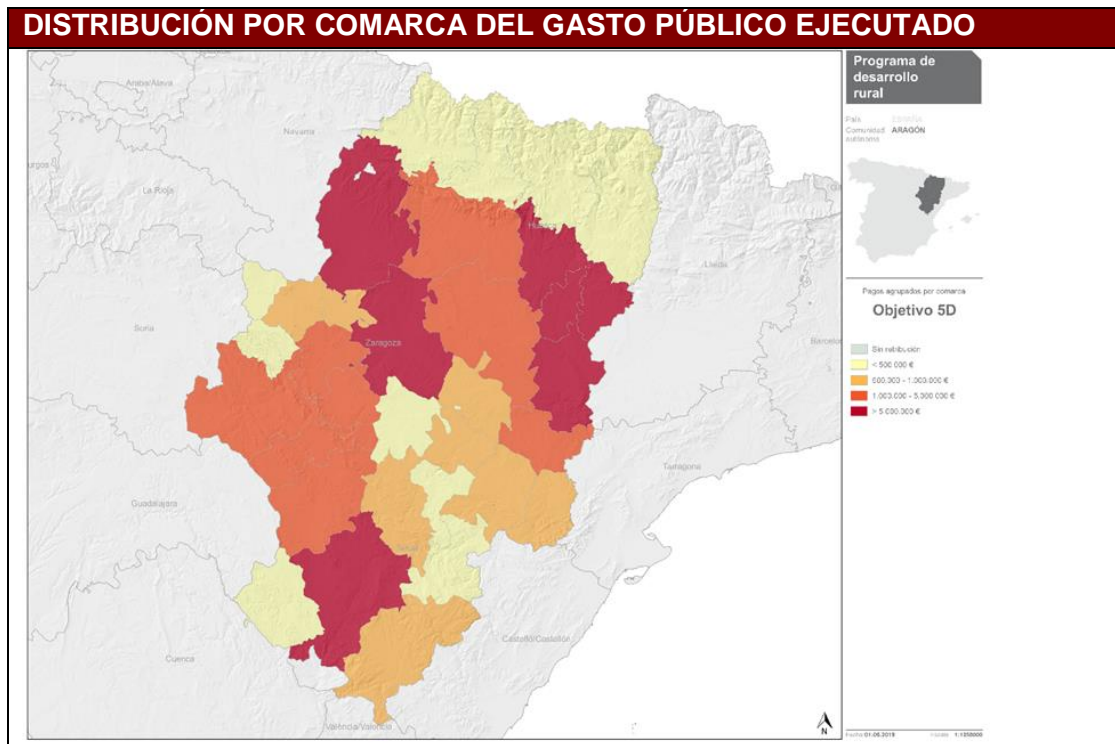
DISTRIBUCIÓN POR COMARCA DEL GASTO PÚBLICO EJECUTADO

Araba/Álava
Navarra
Burgos
La Rioja
Huesca
Lleida
Soria
Zaragoza
Barcelona
Tarragona
Guadalajara
Teruel
Cuenca
Castelló/Castellón
València/Valencia
N

Programa de desarrollo rural

País ESPAÑA
Comunidad autónoma ARAGÓN

Pagos agrupados por comarca
Objetivo 5D

Sin retribución
< 500.000 €
500.000 - 1.000.000 €
1.000.000 - 5.000.000 €
> 5.000.000 €

Fecha 01.06.2019
Escala 1:1350000